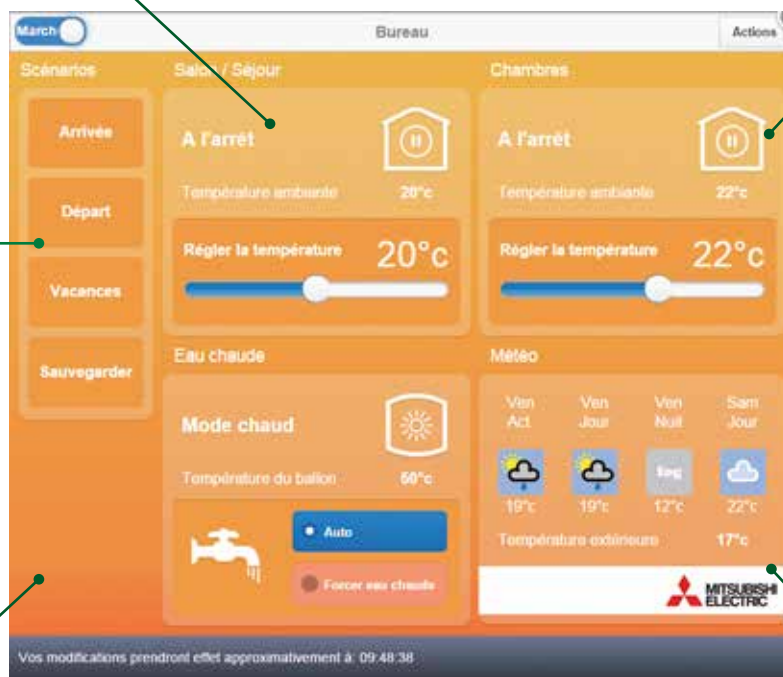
March

Bureau

Actions

Scénarios

Arrivée

Départ

Vacances

Sauvegarder

Salon / Séjour

A l'arrêt

Température ambiante 20°c

Régler la température 20°c

Chambres

A l'arrêt

Température ambiante 22°c

Régler la température 22°c

Eau chaude

Mode chaud

Température du ballon 50°c

Auto

Forcer eau chaude

Météo

| Ven Act | Ven Jour | Ven Nuit | Sam Jour |
|---|---|---|---|
| | | fog | |
| 19°c | 19°c | 12°c | 22°c |

Température extérieure 17°c

MITSUBISHI ELECTRIC

Vos modifications prendront effet approximativement à: 09:48:38